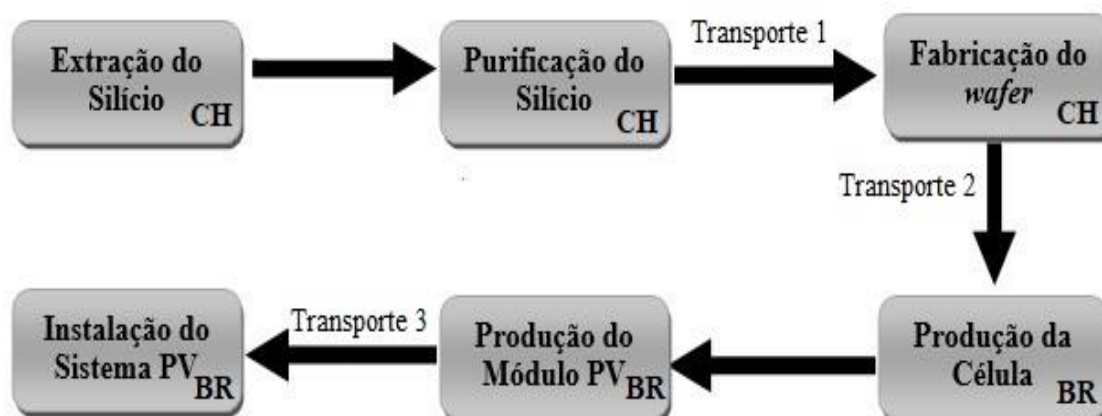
Extração do Silício CH

Purificação do Silício CH

Transporte 1

Fabricação do *wafer* CH

Transporte 2

Produção da Célula BR

Produção do Módulo PV$_{BR}$

Transporte 3

Instalação do Sistema PV$_{BR}$